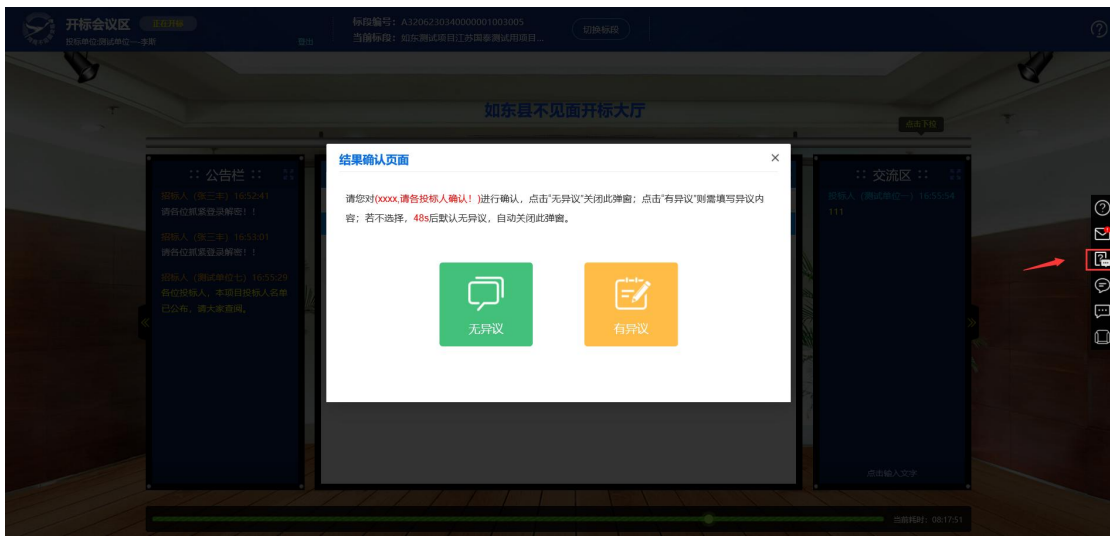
开标会议区 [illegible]
投标单位测试单位—李新
退出
标段编号：A3206230340000001003005
当前标段：如东测试项目江苏国泰测试项目...
切换标段

如东县不见面开标大厅
点击下载

公告栏
招标人（张三丰）16:52:41
请各位抓紧登录解密！！
招标人（张三丰）16:53:01
请各位抓紧登录解密！！
招标人（测试单位七）16:55:29
各位投标人，本项目投标人名单已公布，请大家查阅。

交流区
投标人（测试单位一）16:55:54
111
点击输入文字

结果确认页面
×
请您对(xxxx,请各投标人确认！)进行确认，点击"无异议"关闭此弹窗；点击"有异议"则需填写异议内容；若不选择，48s后默认无异议，自动关闭此弹窗。

无异议
有异议

当前耗时：08:17:51